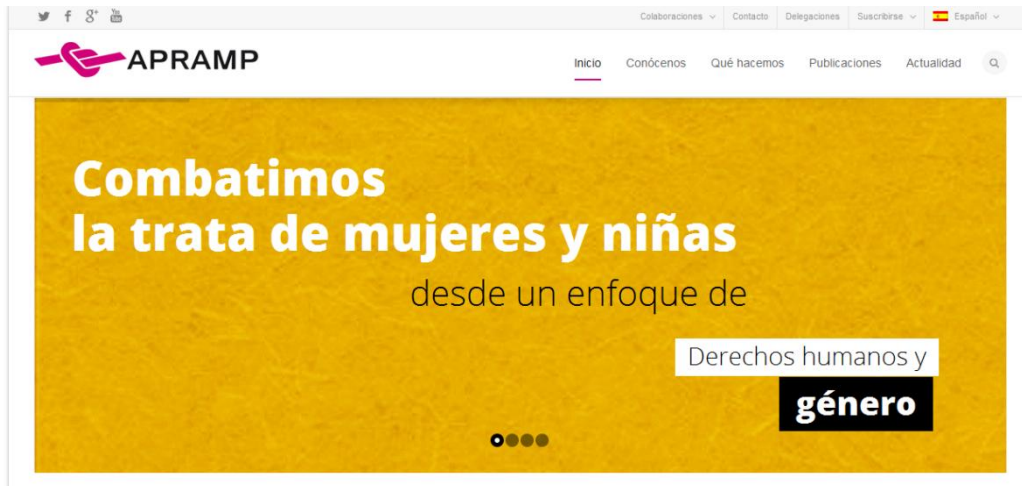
You Tube

Colaboraciones Contacto Delegaciones Suscribirse Español

APRAMP

Inicio Conócenos Qué hacemos Publicaciones Actualidad

Combatimos
la trata de mujeres y niñas
desde un enfoque de
Derechos humanos y
género